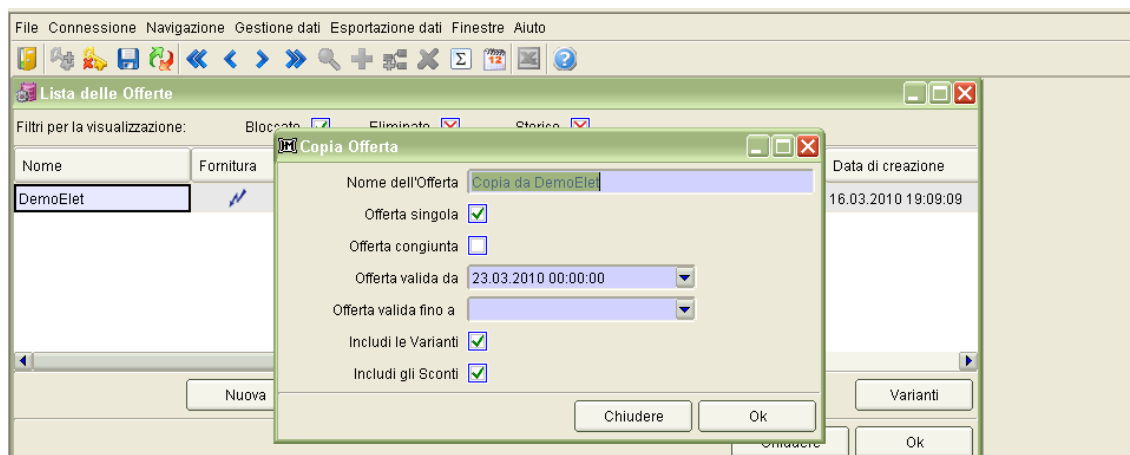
File Connessione Navigazione Gestione dati Esportazione dati Finestre Aiuto

Lista delle Offerte

Filtri per la visualizzazione: Bloccato Eliminato Storico

| Nome | Fornitura | Data di creazione |
|---|---|---|
| DemoElet | | 16.03.2010 19:09:09 |

Nuova

Varianti

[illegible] Ok

Copia Offerta

Nome dell'Offerta Copia da DemoElet

Offerta singola

Offerta congiunta

Offerta valida da 23.03.2010 00:00:00

Offerta valida fino a

Includi le Varianti

Includi gli Sconti

Chiudere Ok